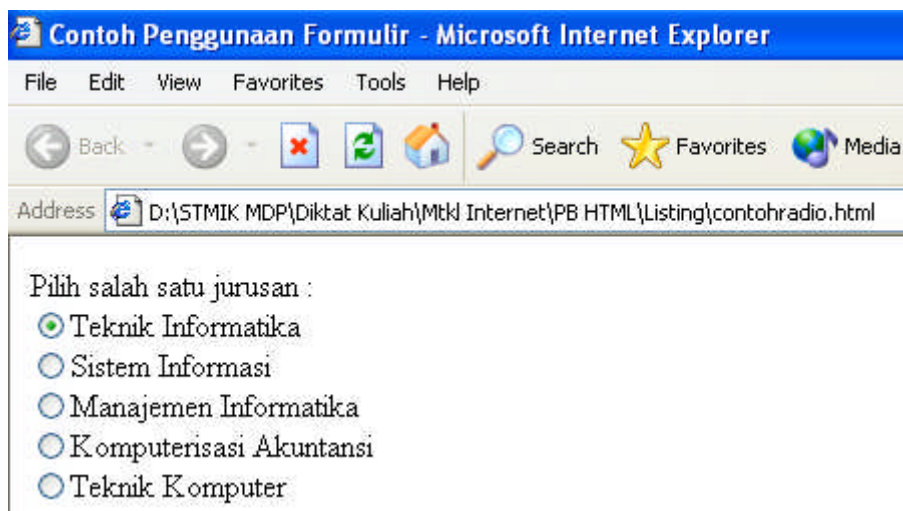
Contoh Penggunaan Formulir - Microsoft Internet Explorer

File Edit View Favorites Tools Help

Back Search Favorites Media

Address D:\STMIK MDP\Diktat Kuliah\Mtkl Internet\PB HTML\Listing\contohradio.html

Pilih salah satu jurusan :
Teknik Informatika
Sistem Informasi
Manajemen Informatika
Komputerisasi Akuntansi
Teknik Komputer